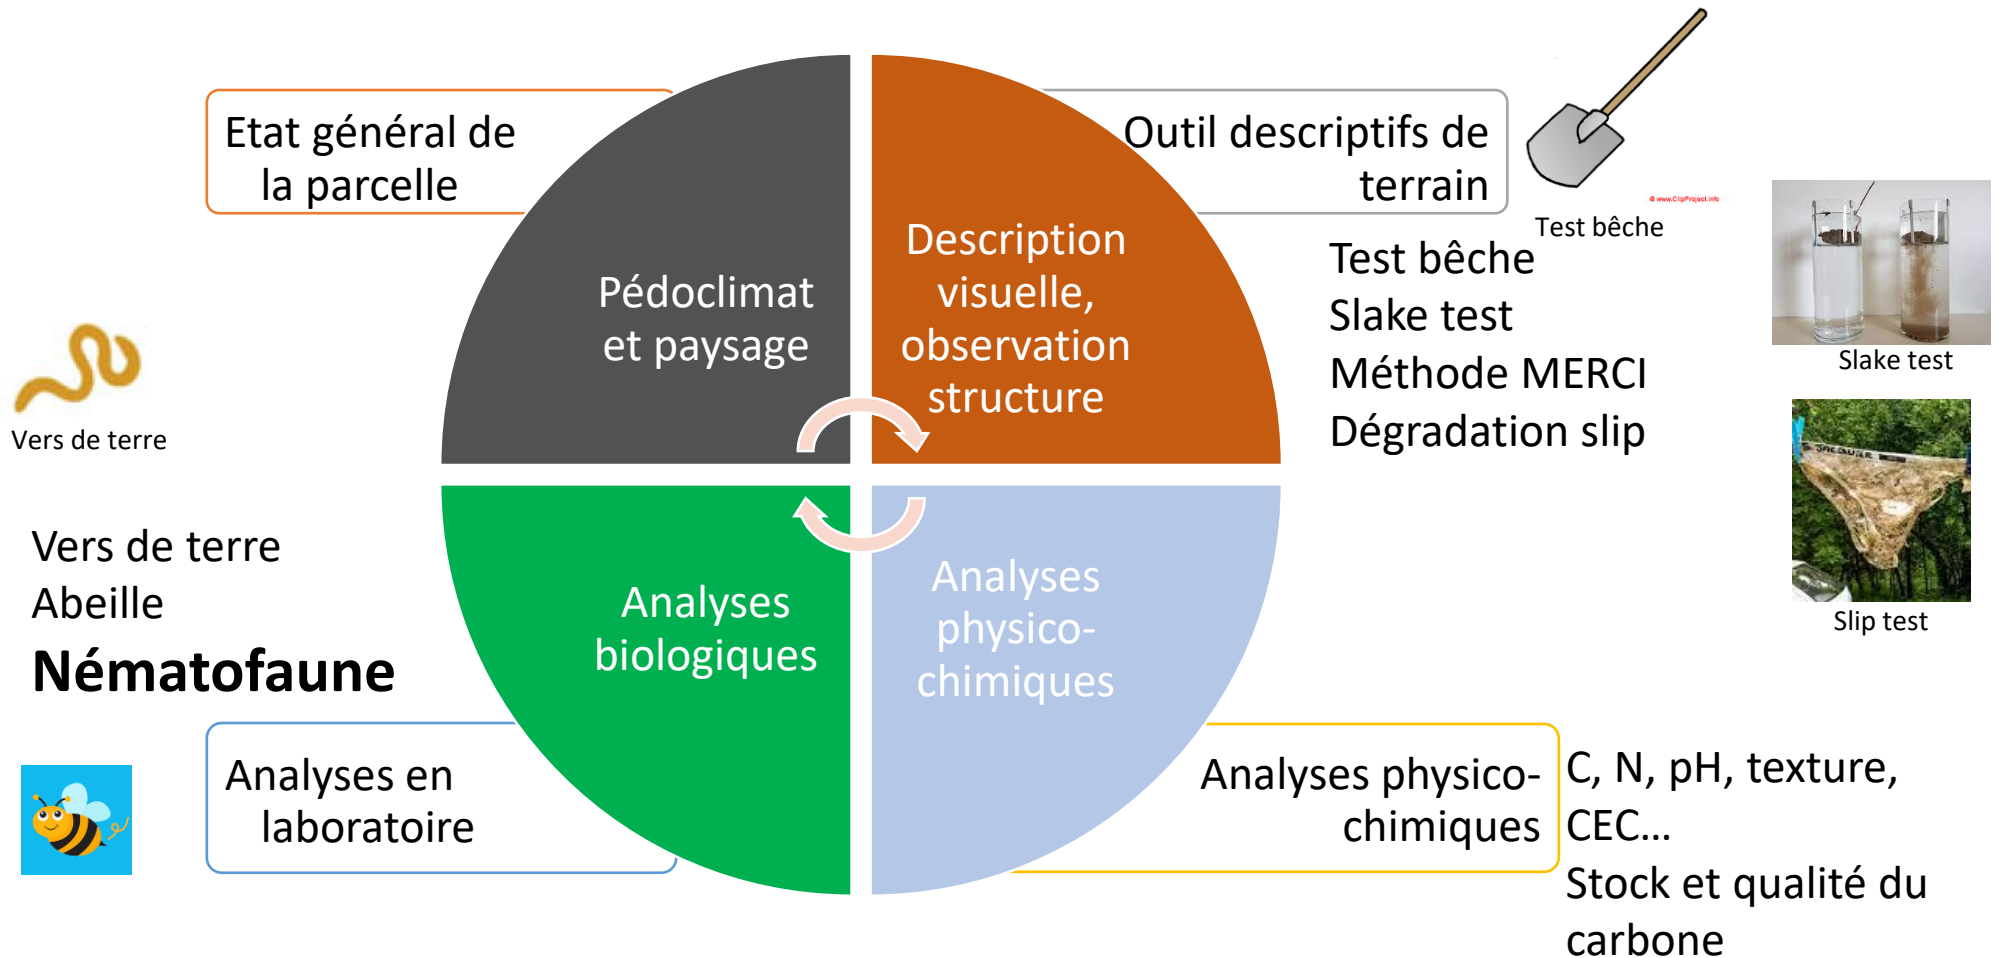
Etat général de la parcelle

Outil descriptifs de terrain

© www.ClipProject.info

Test bêche

Pédoclimat et paysage

Description visuelle, observation structure

Test bêche
Slake test
Méthode MERCI
Dégradation slip

Slake test

Vers de terre

Vers de terre
Abeille
Nématofaune

Analyses biologiques

Analyses physico-chimiques

Slip test

Analyses en laboratoire

Analyses physico-chimiques

C, N, pH, texture, CEC…
Stock et qualité du carbone